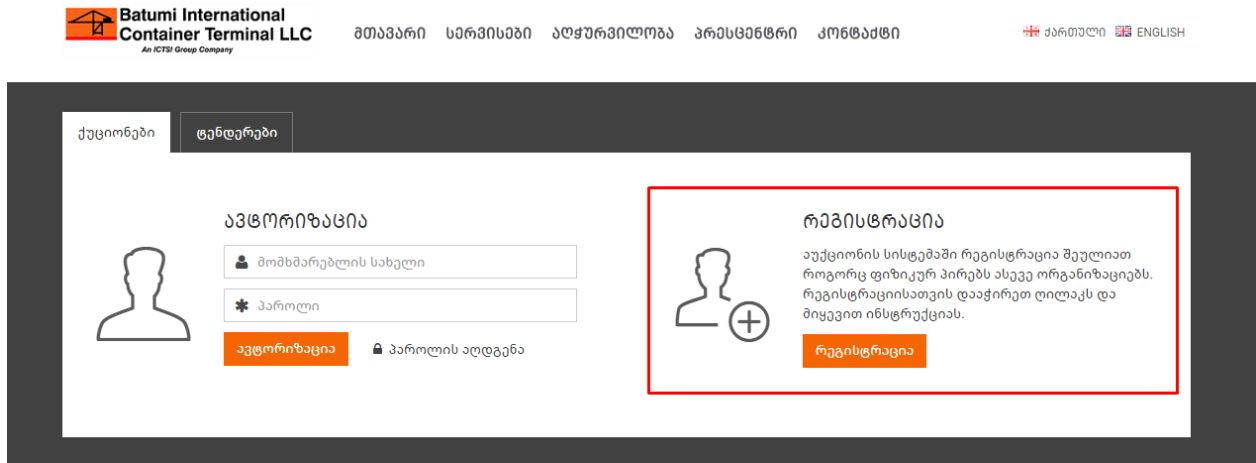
Batumi International Container Terminal LLC
An ICTSI Group Company

მთავარი სერვისები აღჭურვილობა პრესცენტრი კონტაქტი

ქართული ENGLISH

აუქციონები ტენდერები

ავტორიზაცია

მომხმარებლის სახელი

პაროლი

ავტორიზაცია

პაროლის აღდგენა

რეგისტრაცია

აუქციონის სისტემაში რეგისტრაცია შეუძლიათ როგორც ფიზიკურ პირებს ასევე ორგანიზაციებს. რეგისტრაციისათვის დააჭირეთ ღილაკს და მიყევით ინსტრუქციას.

რეგისტრაცია